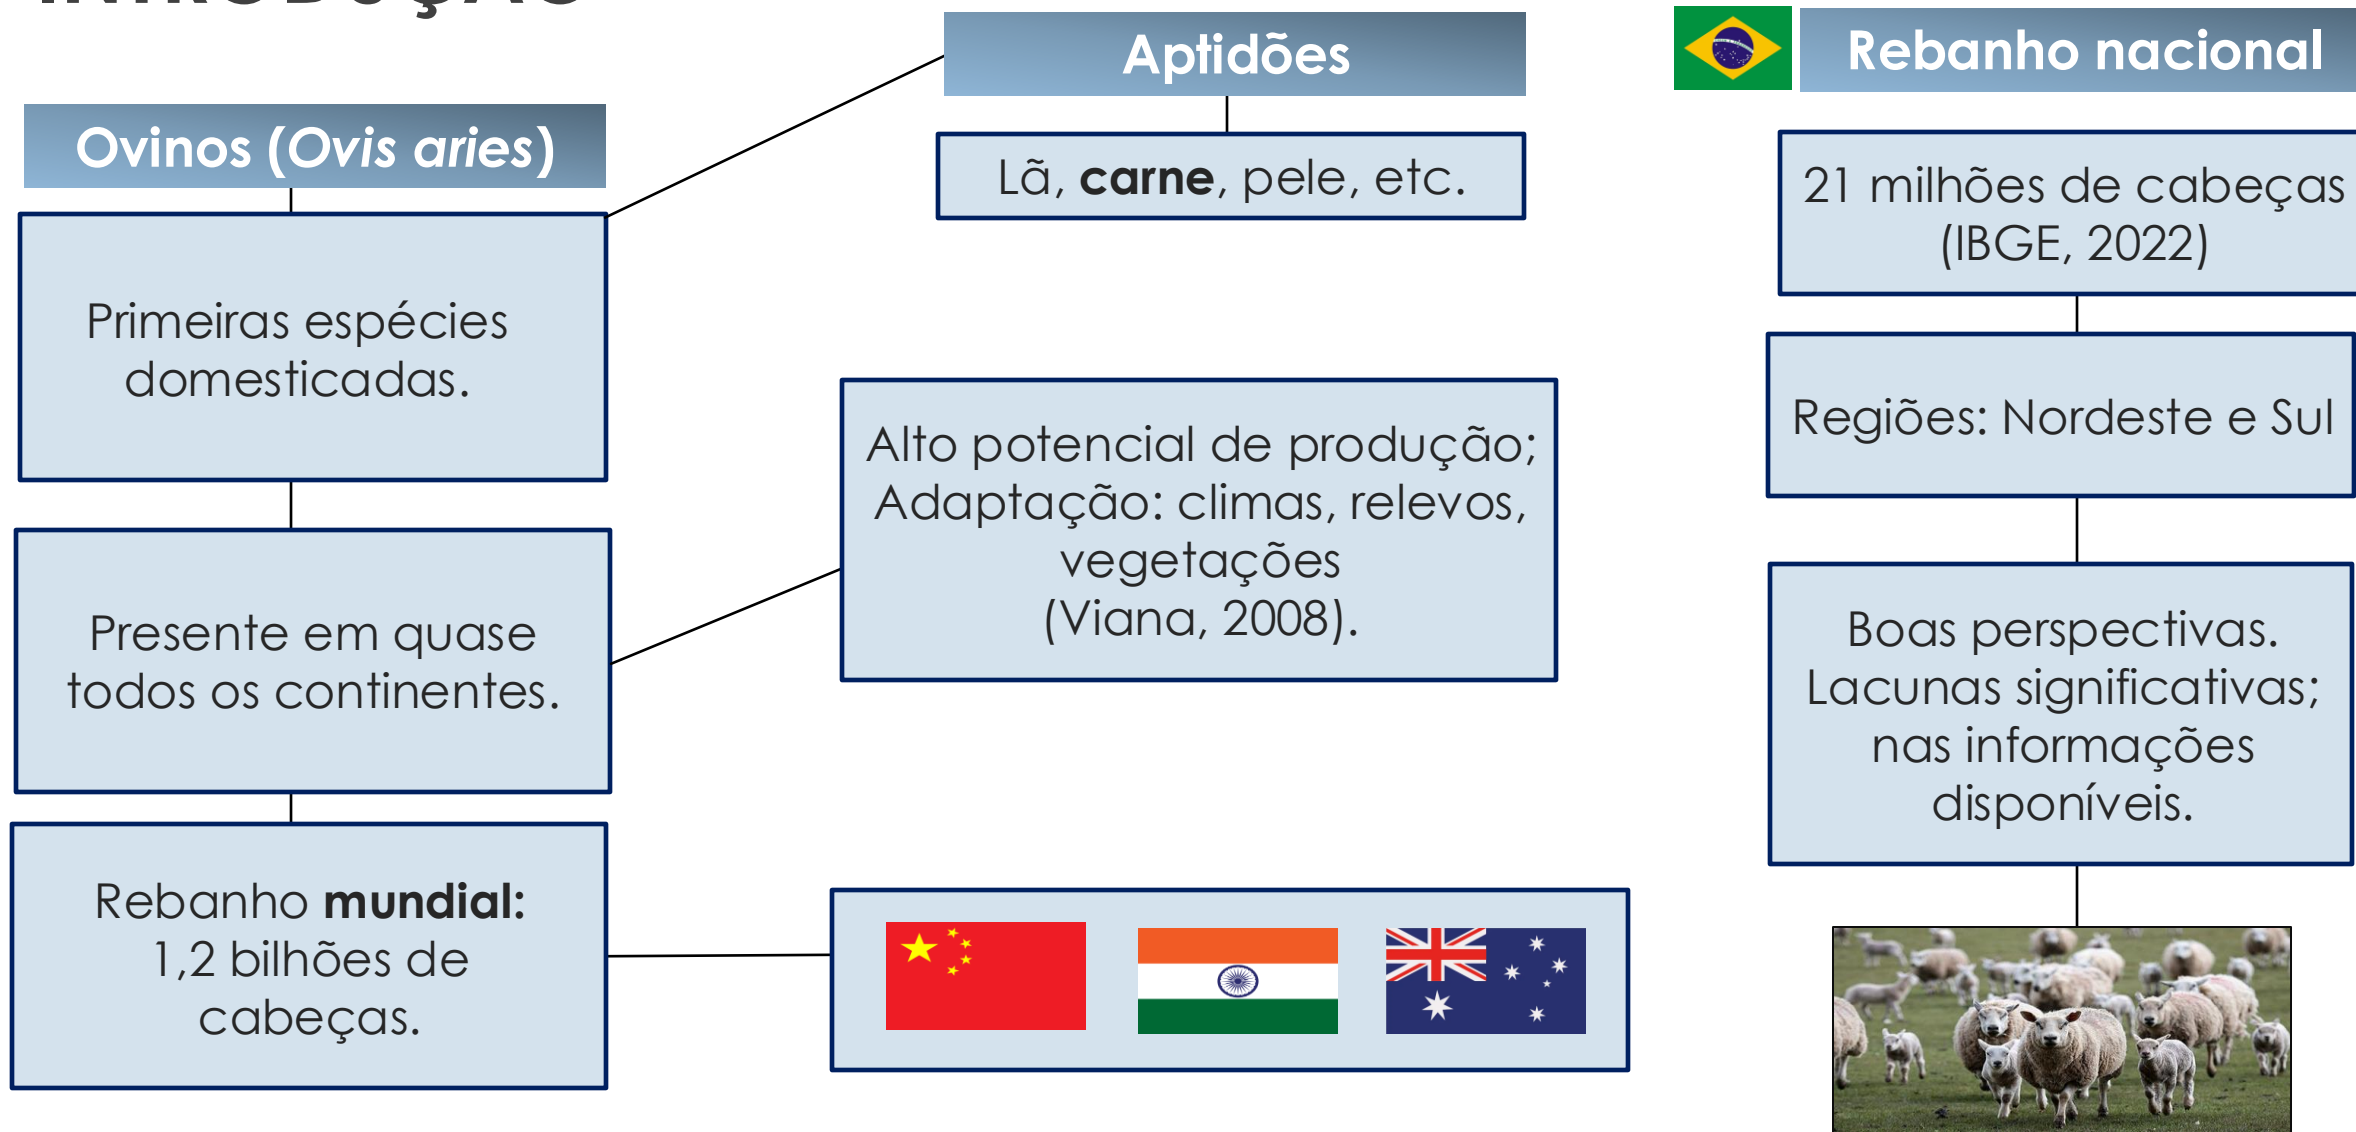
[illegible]

Ovinos (*Ovis aries*)

Primeiras espécies domesticadas.

Presente em quase todos os continentes.

Rebanho **mundial:** 1,2 bilhões de cabeças.

Aptidões

Lã, **carne**, pele, etc.

Alto potencial de produção; Adaptação: climas, relevos, vegetações (Viana, 2008).

Rebanho nacional

21 milhões de cabeças (IBGE, 2022)

Regiões: Nordeste e Sul

Boas perspectivas. Lacunas significativas; nas informações disponíveis.